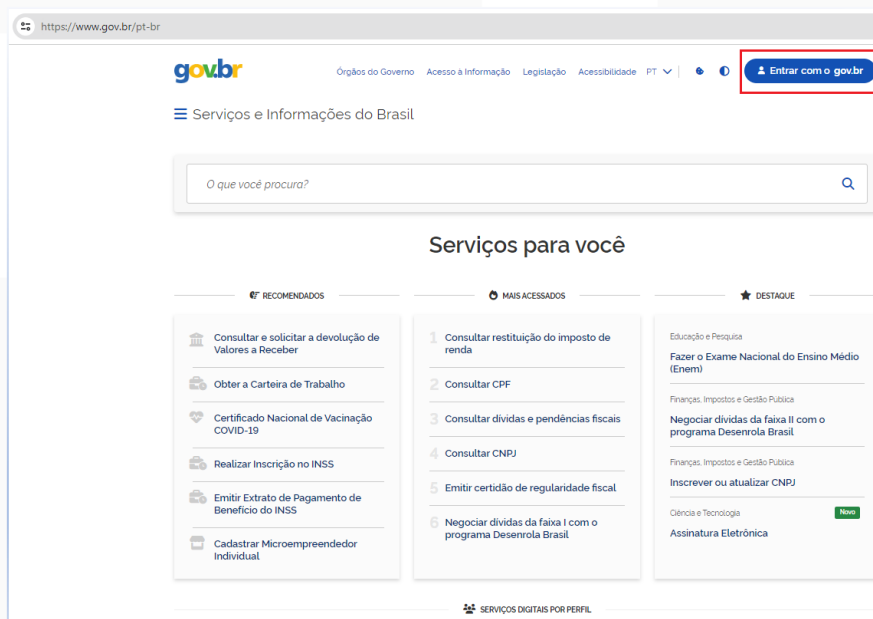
https://www.gov.br/pt-br

gov.br

Órgãos do Governo Acesso à Informação Legislação Acessibilidade PT

Entrar com o gov.br

Serviços e Informações do Brasil

O que você procura?

Serviços para você

RECOMENDADOS

Consultar e solicitar a devolução de Valores a Receber

Obter a Carteira de Trabalho

Certificado Nacional de Vacinação COVID-19

Realizar Inscrição no INSS

Emitir Extrato de Pagamento de Benefício do INSS

Cadastrar Microempreendedor Individual

MAIS ACESSADOS

1 Consultar restituição do imposto de renda

2 Consultar CPF

3 Consultar dívidas e pendências fiscais

4 Consultar CNPJ

5 Emitir certidão de regularidade fiscal

6 Negociar dívidas da faixa I com o programa Desenrola Brasil

DESTAQUE

Educação e Pesquisa

Fazer o Exame Nacional do Ensino Médio (Enem)

Finanças, Impostos e Gestão Pública

Negociar dívidas da faixa II com o programa Desenrola Brasil

Finanças, Impostos e Gestão Pública

Inscrever ou atualizar CNPJ

Ciência e Tecnologia

Novo

Assinatura Eletrônica

SERVIÇOS DIGITAIS POR PERFIL